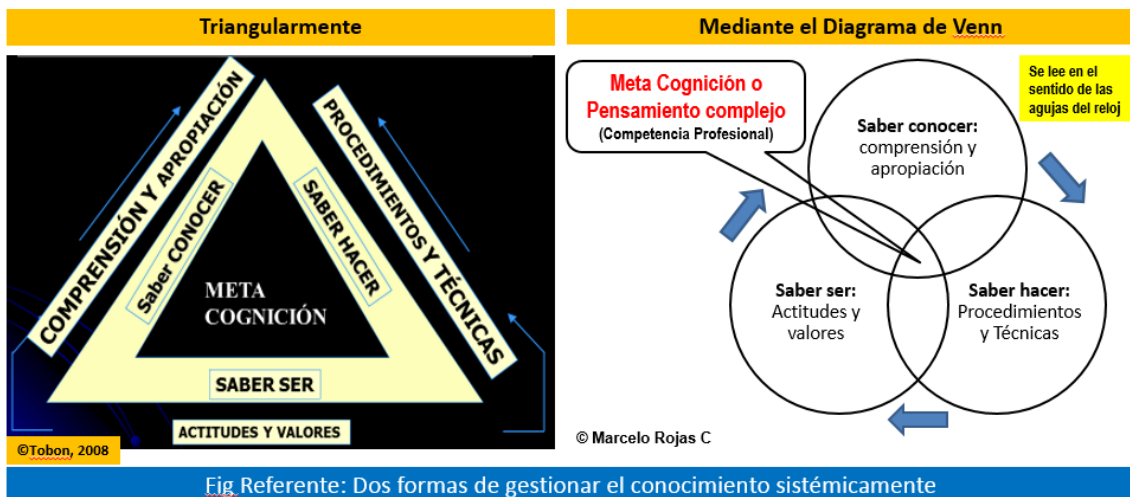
Triangularmente

COMPRENSIÓN Y APROPIACIÓN

PROCEDIMIENTOS Y TÉCNICAS

Saber CONOCER

SABER HACER

META COGNICIÓN

SABER SER

ACTITUDES Y VALORES

©Tobon, 2008

Mediante el Diagrama de Venn

Meta Cognición o Pensamiento complejo
(Competencia Profesional)

Se lee en el sentido de las agujas del reloj

Saber conocer: comprensión y apropiación

Saber ser: Actitudes y valores

Saber hacer: Procedimientos y Técnicas

© Marcelo Rojas C

Fig Referente: Dos formas de gestionar el conocimiento sistémicamente